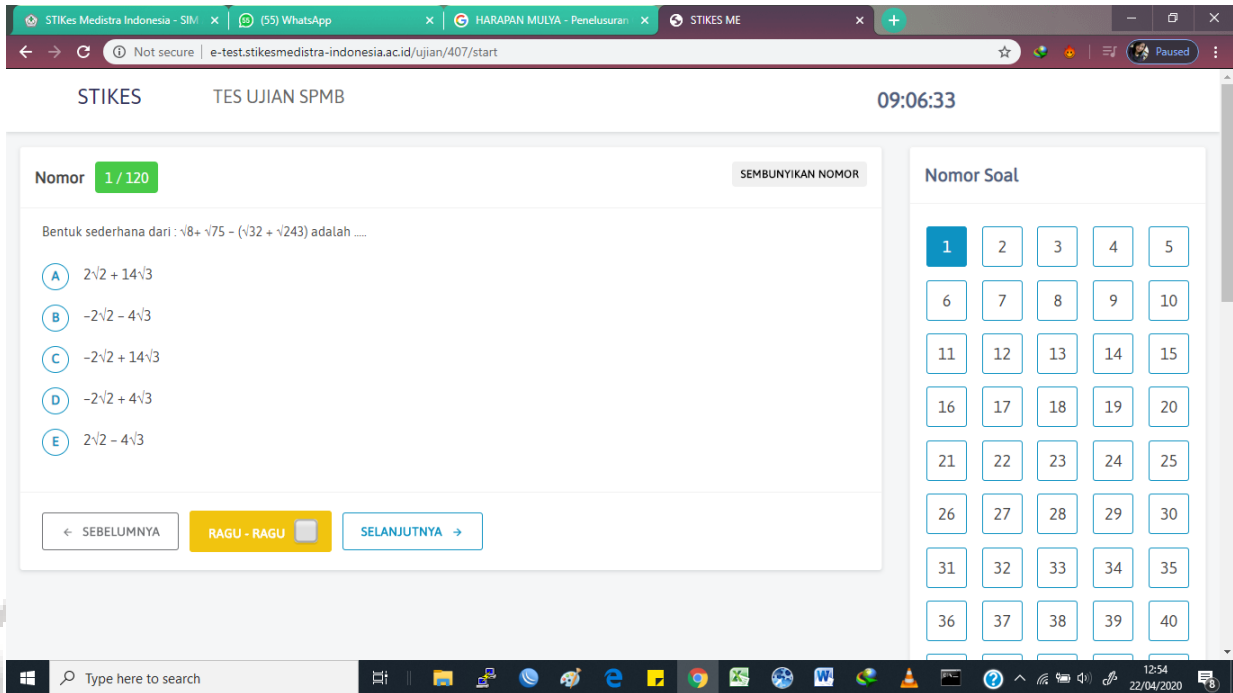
STIKes Medistra Indonesia - SIM ×
(55) WhatsApp ×
HARAPAN MULYA - Penelusuran ×
STIKES ME ×

Not secure | e-test.stikesmedistra-indonesia.ac.id/ujian/407/start

Paused

STIKES TES UJIAN SPMB 09:06:33

Nomor 1 / 120 SEMBUNYIKAN NOMOR

Bentuk sederhana dari : $\sqrt{8}+\sqrt{75}-(\sqrt{32}+\sqrt{243})$ adalah .....

A $2\sqrt{2}+14\sqrt{3}$

B $-2\sqrt{2}-4\sqrt{3}$

C $-2\sqrt{2}+14\sqrt{3}$

D $-2\sqrt{2}+4\sqrt{3}$

E $2\sqrt{2}-4\sqrt{3}$

← SEBELUMNYA RAGU - RAGU SELANJUTNYA →

Nomor Soal

| 1 | 2 | 3 | 4 | 5 |
|---|---|---|---|---|
| 6 | 7 | 8 | 9 | 10 |
| 11 | 12 | 13 | 14 | 15 |
| 16 | 17 | 18 | 19 | 20 |
| 21 | 22 | 23 | 24 | 25 |
| 26 | 27 | 28 | 29 | 30 |
| 31 | 32 | 33 | 34 | 35 |
| 36 | 37 | 38 | 39 | 40 |

Type here to search

12:54
22/04/2020